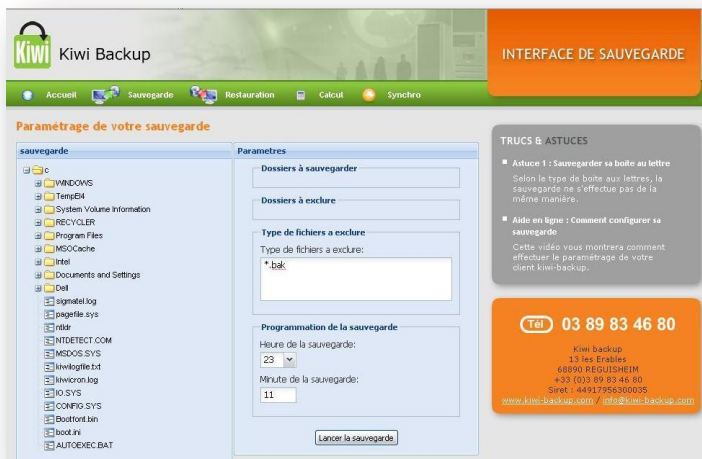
Kiwi Kiwi Backup

INTERFACE DE SAUVEGARDE

Accueil Sauvegarde Restauration Calcul Synchro

Paramétrage de votre sauvegarde

sauvegarde

c
WINDOWS
TempEI4
System Volume Information
RECYCLER
Program Files
MSOCache
Intel
Documents and Settings
Dell
sigmatel.log
pagefile.sys
ntldr
NTDETECT.COM
MSDOS.SYS
kiwilogfile.txt
kiwicron.log
IO.SYS
CONFIG.SYS
Bootfont.bin
boot.ini
AUTOEXEC.BAT

Parametres

Dossiers à sauvegarder

Dossiers à exclure

Type de fichiers a exclure

Type de fichiers a exclure:

*.bak

Programmation de la sauvegarde

Heure de la sauvegarde:

23

Minute de la sauvegarde:

11

Lancer la sauvegarde

TRUCS & ASTUCES

Astuce 1 : Sauvegarder sa boite au lettre

Selon le type de boite aux lettres, la sauvegarde ne s'effectue pas de la même manière.

Aide en ligne : Comment configurer sa sauvegarde

Cette vidéo vous montrera comment effectuer le paramétrage de votre client kiwi-backup.

Tél 03 89 83 46 80

Kiwi backup
13 les Erables
68890 REGUISHEIM
+33 (0)3 89 83 46 80
Siret : 44917956300035
www.kiwi-backup.com / info@kiwi-backup.com